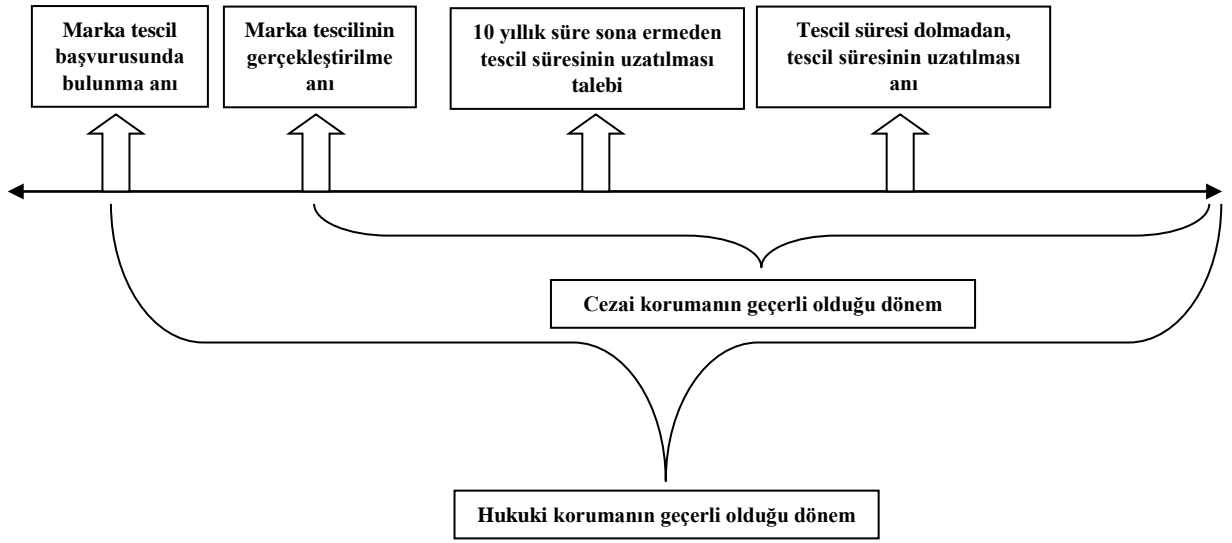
Marka tescil başvurusunda bulunma anı

Marka tescilinin gerçekleştirilme anı

10 yıllık süre sona ermeden tescil süresinin uzatılması talebi

Tescil süresi dolmadan, tescil süresinin uzatılması anı

Cezai korumanın geçerli olduğu dönem

Hukuki korumanın geçerli olduğu dönem